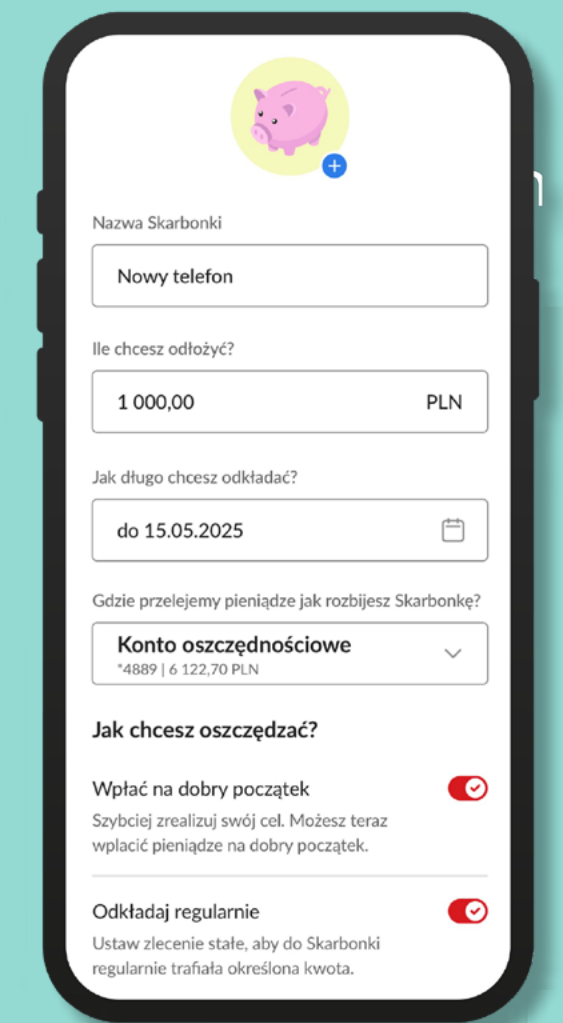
Nazwa Skarbonki

Nowy telefon

Ile chcesz odłożyć?

1 000,00 PLN

Jak długo chcesz odkładać?

do 15.05.2025

Gdzie przelejemy pieniądze jak rozbijesz Skarbonkę?

Konto oszczędnościowe
*4889 | 6 122,70 PLN

Jak chcesz oszczędzać?

Wpłać na dobry początek

Szybciej zrealizuj swój cel. Możesz teraz wpłacić pieniądze na dobry początek.

Odkładaj regularnie

Ustaw zlecenie stałe, aby do Skarbonki regularnie trafiała określona kwota.